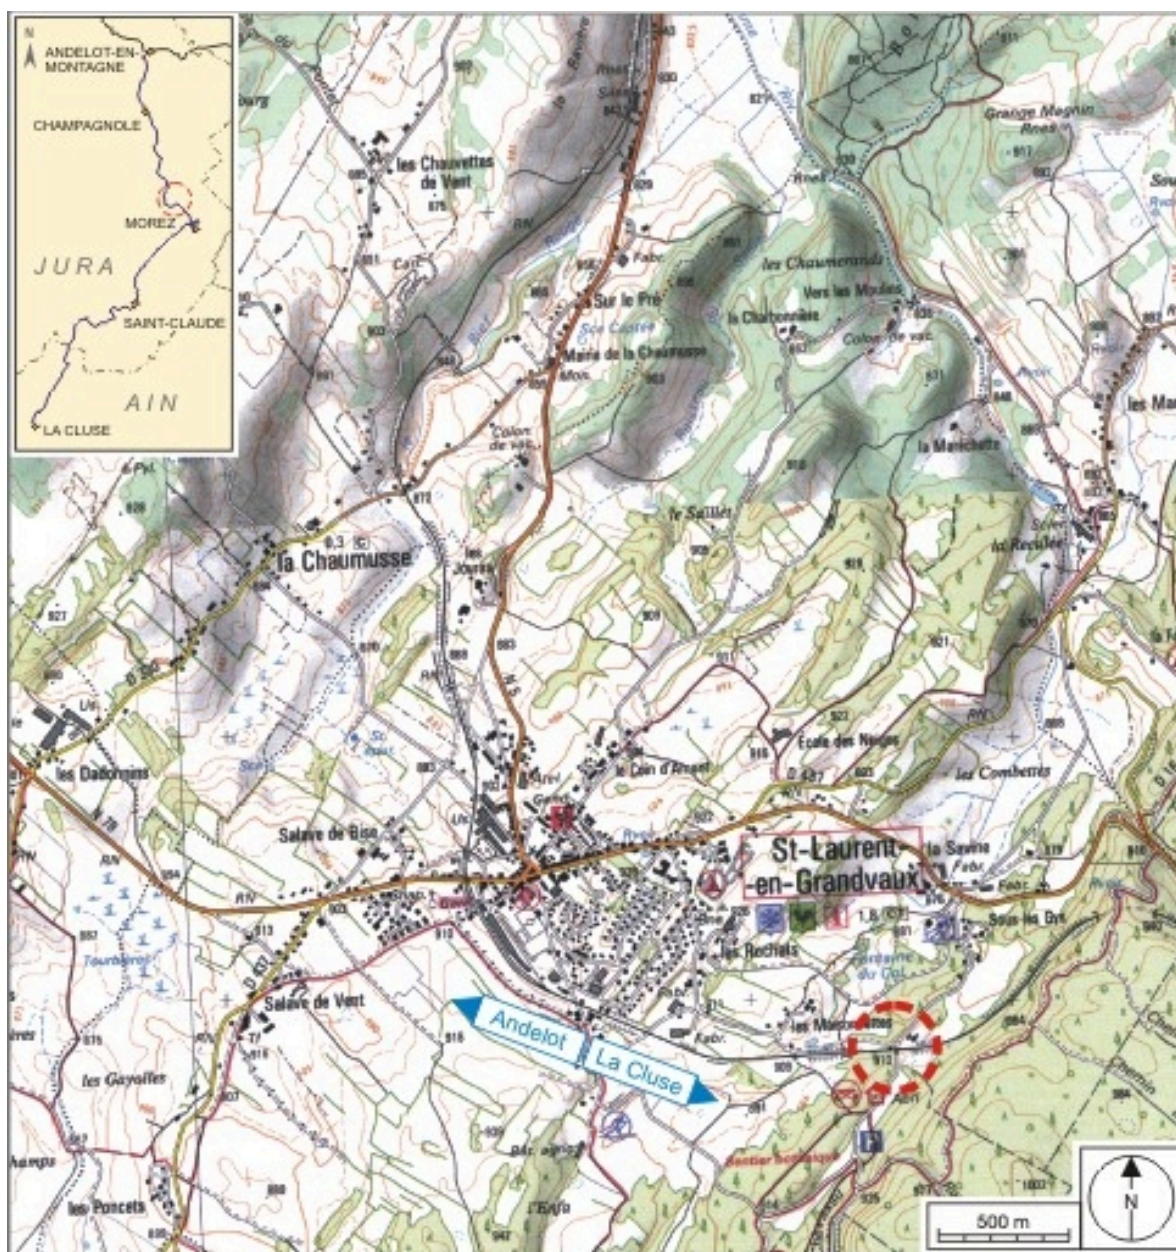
N
ANDELOT-EN-MONTAGNE
CHAMPAGNOLE
MOREZ
JURA
SAINT-CLAUDE
AIN
LA CLUSE

les Chauvettes de Vent
Sur le Pré
Mairie de la Chaumusse
les Chaumerands
Vers les Moulins
la Charbonnière
Grange Magnin
la Marechatte
le Saillet
la Recullée
la Chaumusse
les Dalloz
Salave de Bise
Salave de Vent
le Coin d'Arsent
Ecole des Neiges
les Combettes
St-Laurent-en-Grandvaux
la Savine
Sous-les Bys
les Rechats
les Marquisanes
les Gayolles
les Poncets
Tourbières
Andelot
La Cluse
Sentier botanique
D 437
500 m
N